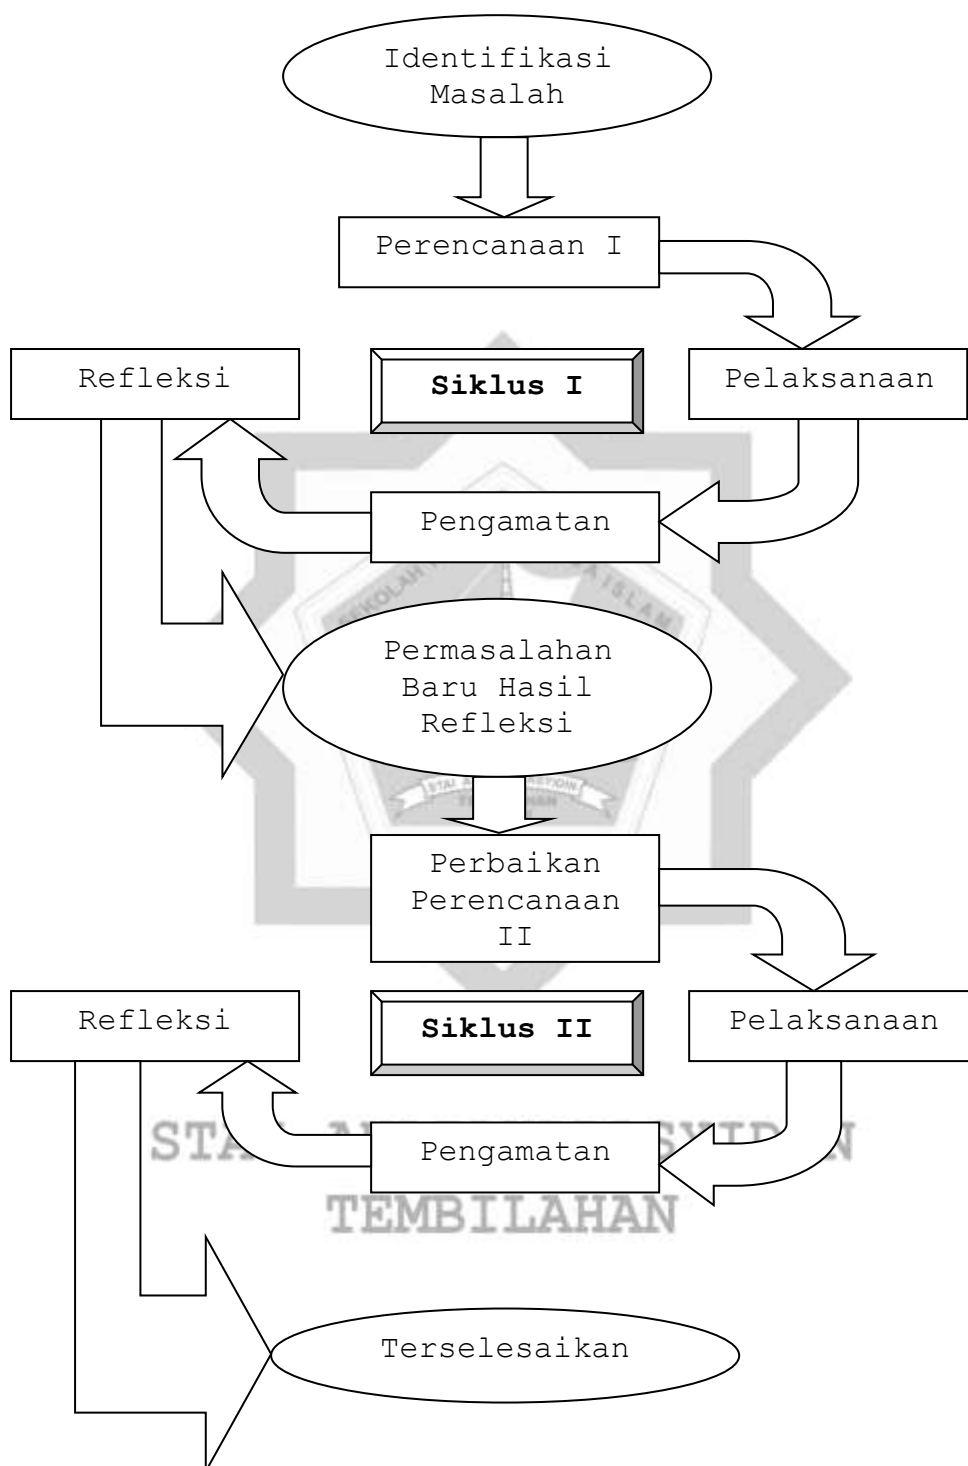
Identifikasi Masalah

Perencanaan I

Refleksi

Siklus I

Pelaksanaan

Pengamatan

Permasalahan Baru Hasil Refleksi

Perbaikan Perencanaan II

Refleksi

Siklus II

Pelaksanaan

STAI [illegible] SYID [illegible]N

Pengamatan

TEMBILAHAN

Terselesaikan